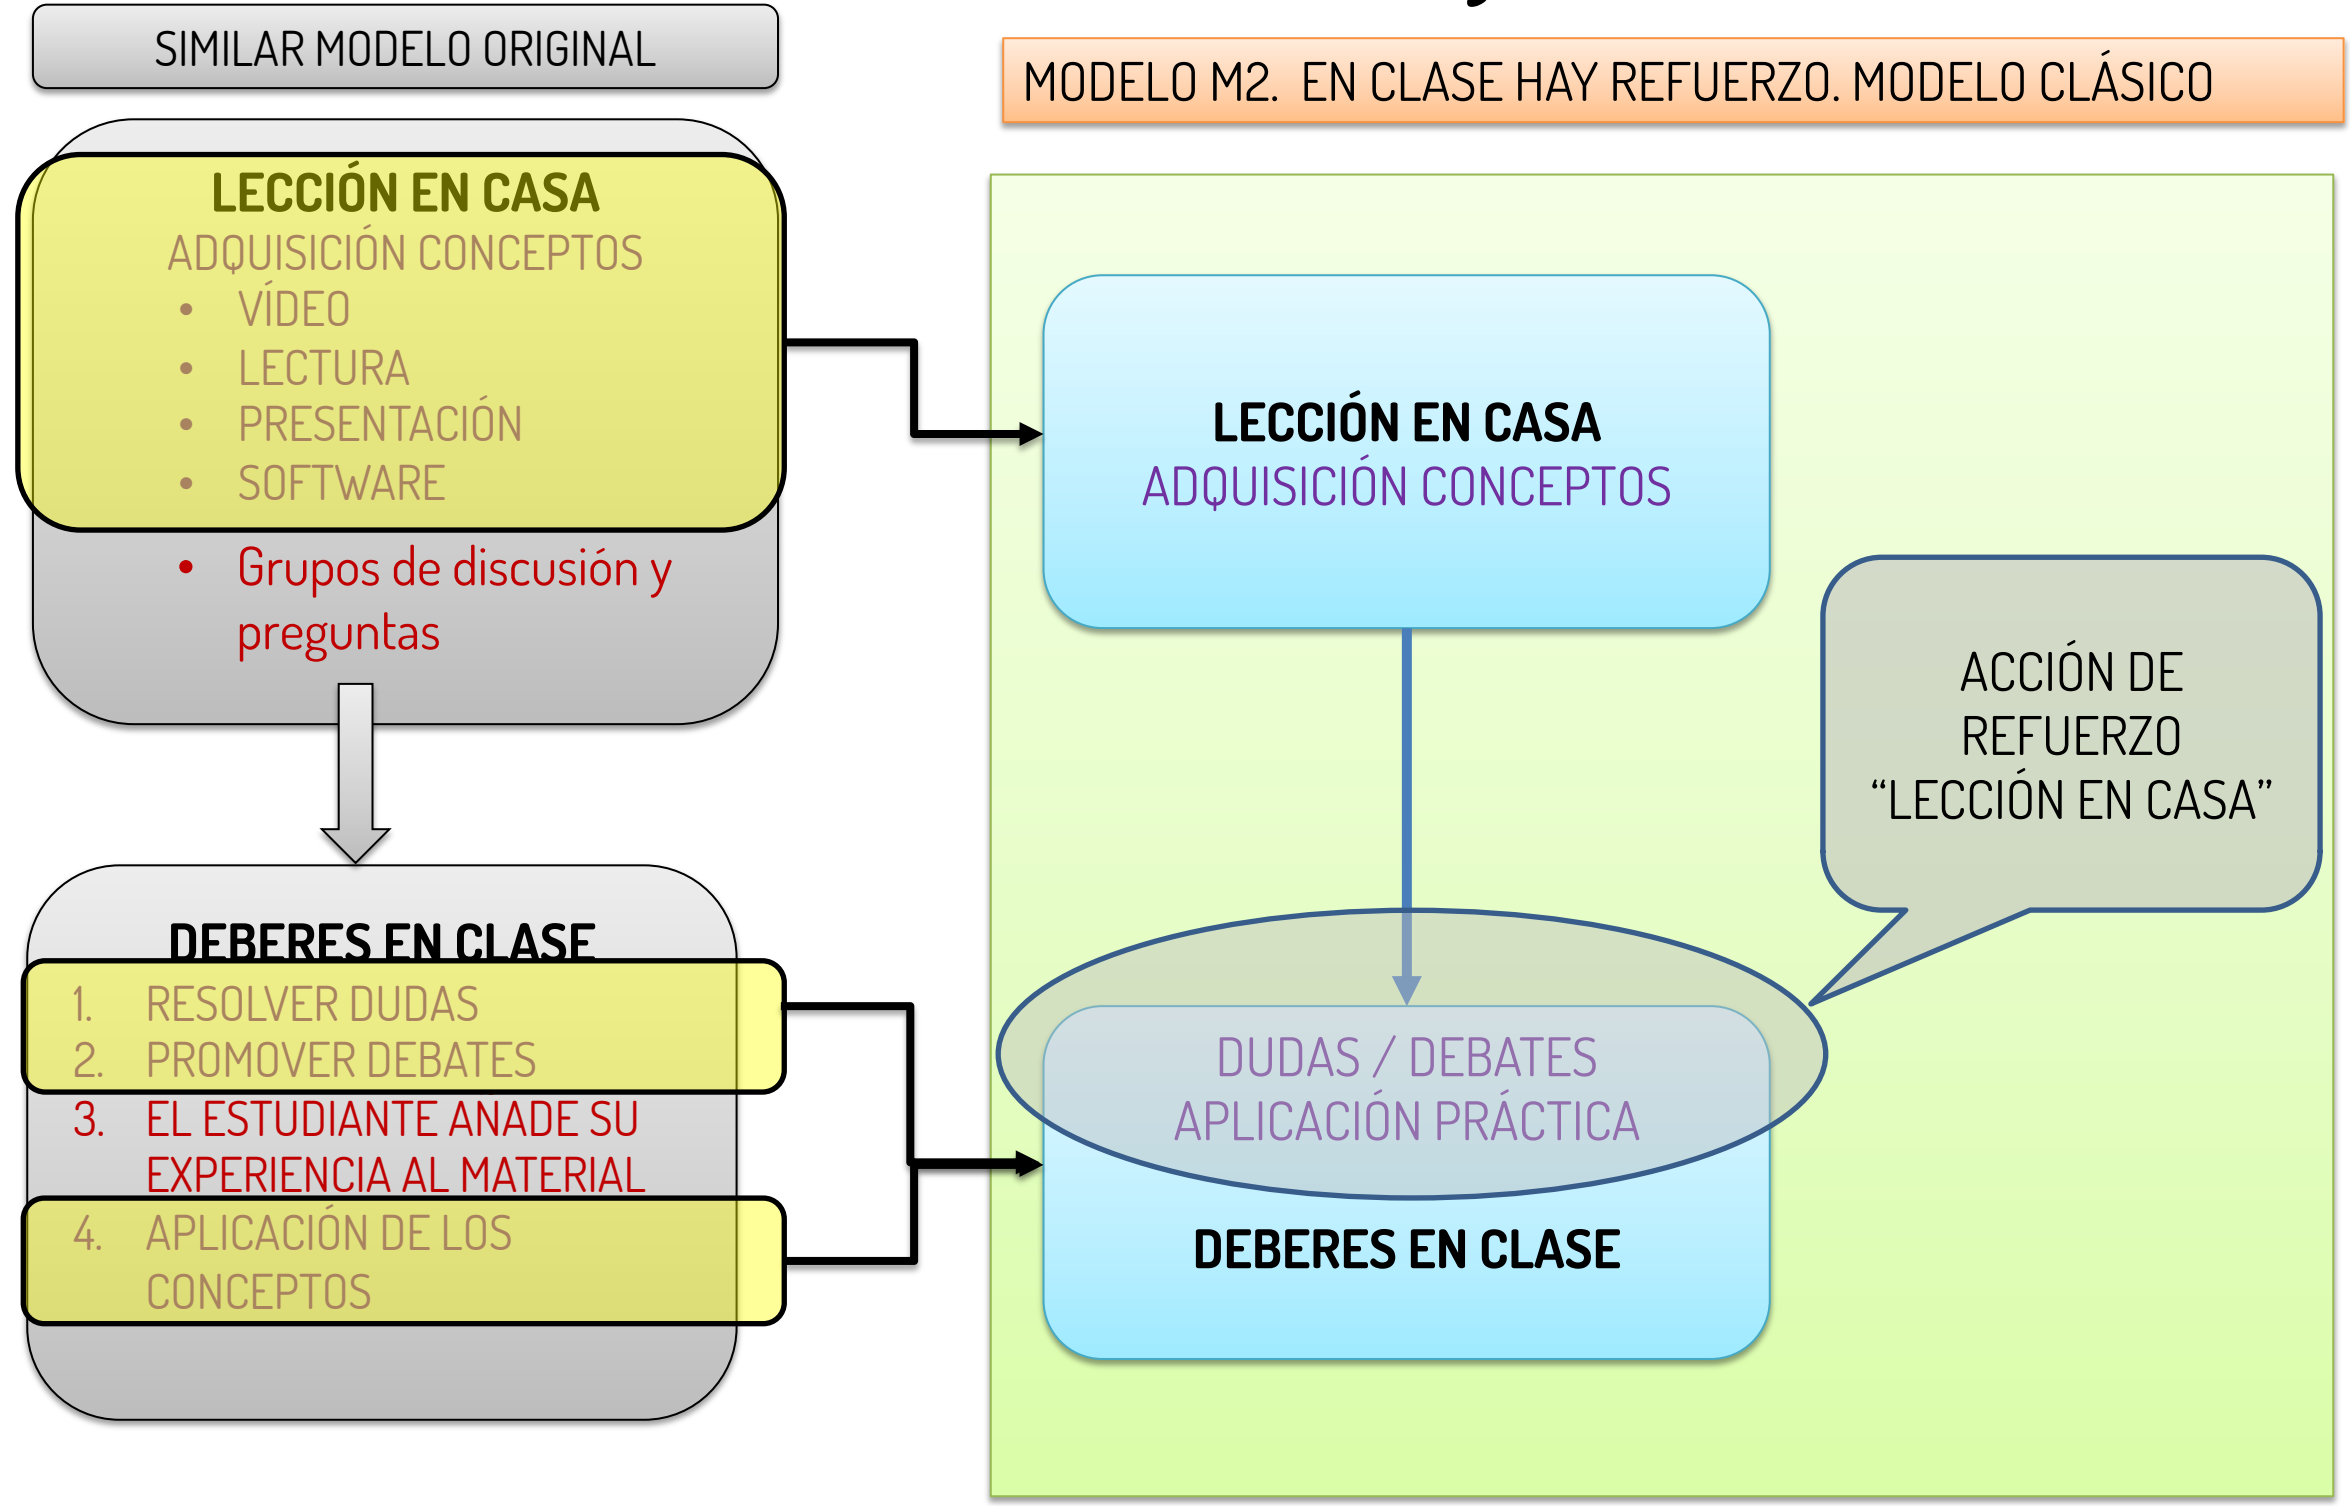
SIMILAR MODELO ORIGINAL

MODELO M2. EN CLASE HAY REFUERZO. MODELO CLÁSICO

LECCIÓN EN CASA
ADQUISICIÓN CONCEPTOS
- VÍDEO
- LECTURA
- PRESENTACIÓN
- SOFTWARE
- Grupos de discusión y preguntas

DEBERES EN CLASE
1. RESOLVER DUDAS
2. PROMOVER DEBATES
3. EL ESTUDIANTE ANADE SU EXPERIENCIA AL MATERIAL
4. APLICACIÓN DE LOS CONCEPTOS

LECCIÓN EN CASA
ADQUISICIÓN CONCEPTOS

ACCIÓN DE REFUERZO “LECCIÓN EN CASA”

DUDAS / DEBATES
APLICACIÓN PRÁCTICA

DEBERES EN CLASE